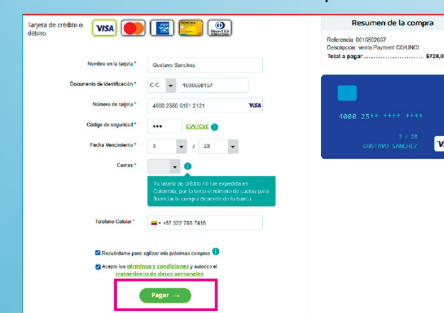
Tarjeta de crédito o débito

VISA

Nombre en la tarjeta * Gustavo Sanchez

Documento de identificación * C.C. 1030558157

Número de tarjeta * 4000 2500 0161 2121 VISA

Código de seguridad * ••• CVV/CVC

Fecha Vencimiento * 3 / 28

Cuotas *

Tu tarjeta de crédito no fue expedida en Colombia, por lo tanto el número de cuotas para financiar tu compra dependerá de tu banco.

Teléfono Celular * +57 322 783 7415

Recordarme para agilizar mis próximas compras

Acepto los términos y condiciones y autorizo el tratamiento de datos personales

Pagar →

Resumen de la compra

Referencia: 0010582607
Descripción: Venta Payment CO/UNCI
Total a pagar ..................... $728,0

4000 25** **** ****

3 / 28
GUSTAVO SANCHEZ